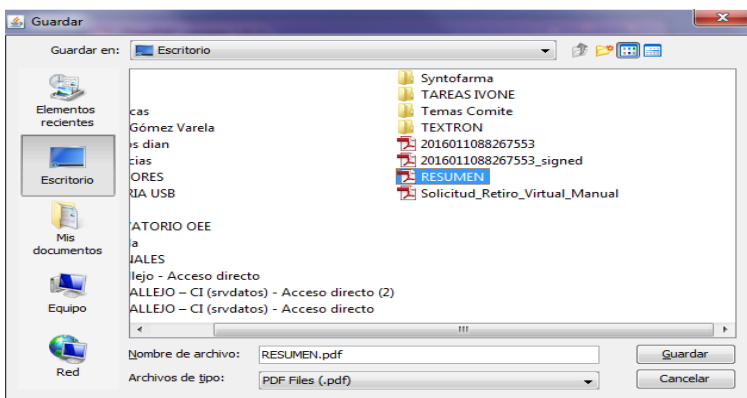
Guardar

Guardar en: Escritorio

Elementos recientes

Escritorio

Mis documentos

Equipo

Red

cas
Gómez Varela
s dian
cias
ORES
IA USB

TATORIO OEE
a
IALES
llejo - Acceso directo
ALLEJO – CI (srvdatos) - Acceso directo (2)
ALLEJO – CI (srvdatos) - Acceso directo

Syntofarma
TAREAS IVONE
Temas Comite
TEXTRON
2016011088267553
2016011088267553_signed
RESUMEN
Solicitud_Retiro_Virtual_Manual

Nombre de archivo: RESUMEN.pdf

Archivos de tipo: PDF Files (.pdf)

Guardar

Cancelar